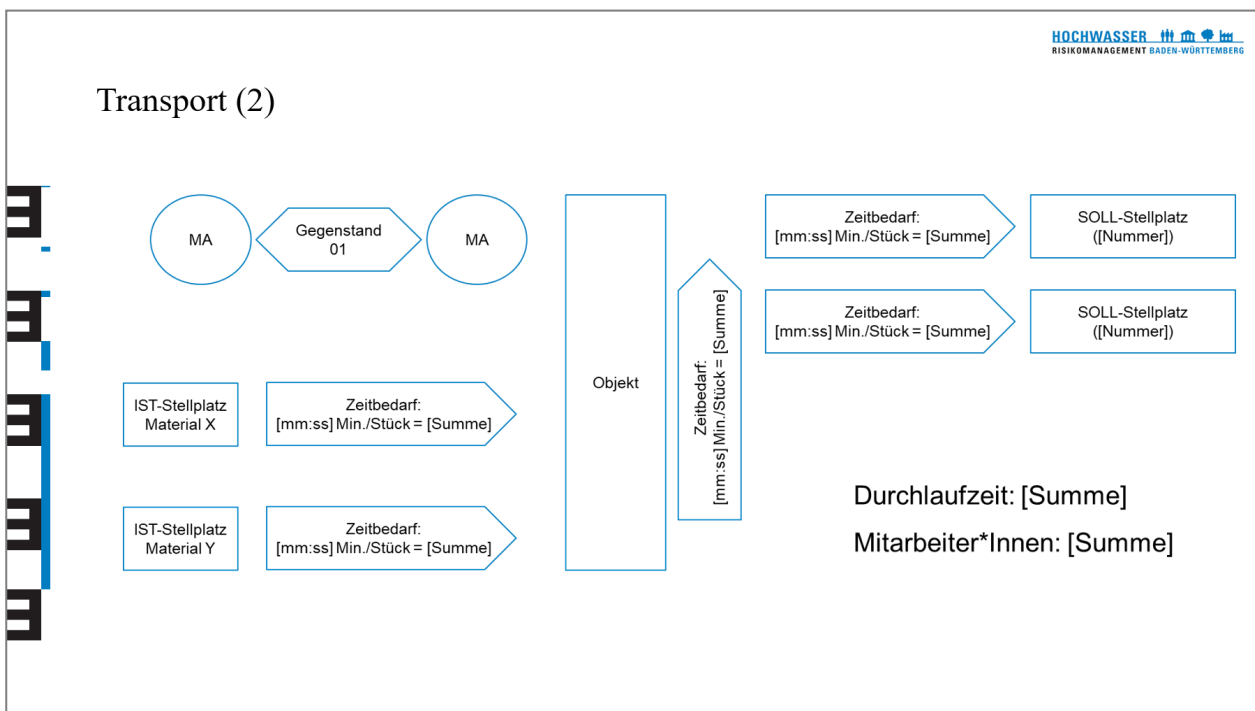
HOCHWASSER
RISIKOMANAGEMENT BADEN-WÜRTTEMBERG

Transport (2)

MA

Gegenstand 01

MA

Objekt

Zeitbedarf: [mm:ss] Min./Stück = [Summe]

Zeitbedarf: [mm:ss] Min./Stück = [Summe]

SOLL-Stellplatz ([Nummer])

Zeitbedarf: [mm:ss] Min./Stück = [Summe]

SOLL-Stellplatz ([Nummer])

IST-Stellplatz Material X

Zeitbedarf: [mm:ss] Min./Stück = [Summe]

IST-Stellplatz Material Y

Zeitbedarf: [mm:ss] Min./Stück = [Summe]

Durchlaufzeit: [Summe]

Mitarbeiter*Innen: [Summe]